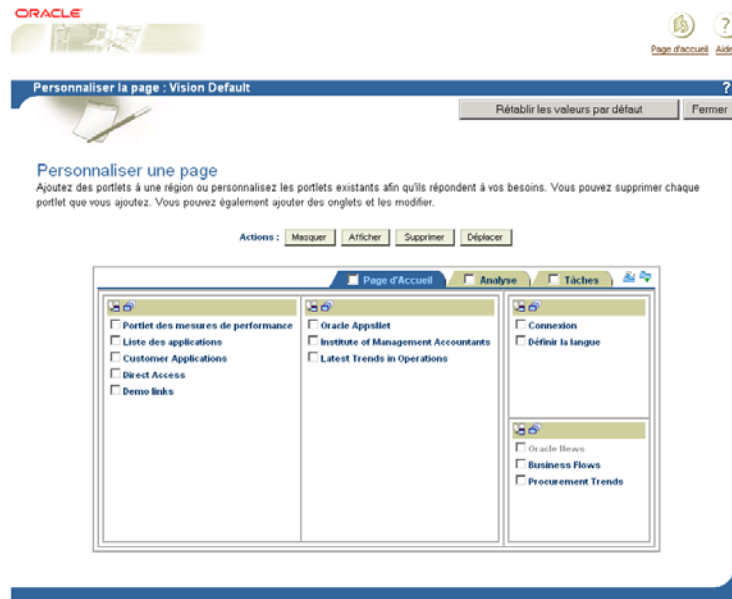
ORACLE

Page d'accueil Aide

Personnaliser la page : Vision Default

Rétablir les valeurs par défaut Fermer

Personnaliser une page

Ajoutez des portlets à une région ou personnalisez les portlets existants afin qu'ils répondent à vos besoins. Vous pouvez supprimer chaque portlet que vous ajoutez. Vous pouvez également ajouter des onglets et les modifier.

Actions : Masquer Afficher Supprimer Déplacer

Page d'Accueil Analyse Tâches

Portlet des mesures de performance
Liste des applications
Customer Applications
Direct Access
Demo links

Oracle Appsllet
Institute of Management Accountants
Latest Trends in Operations

Connexion
Définir la langue

Oracle News
Business Flows
Procurement Trends